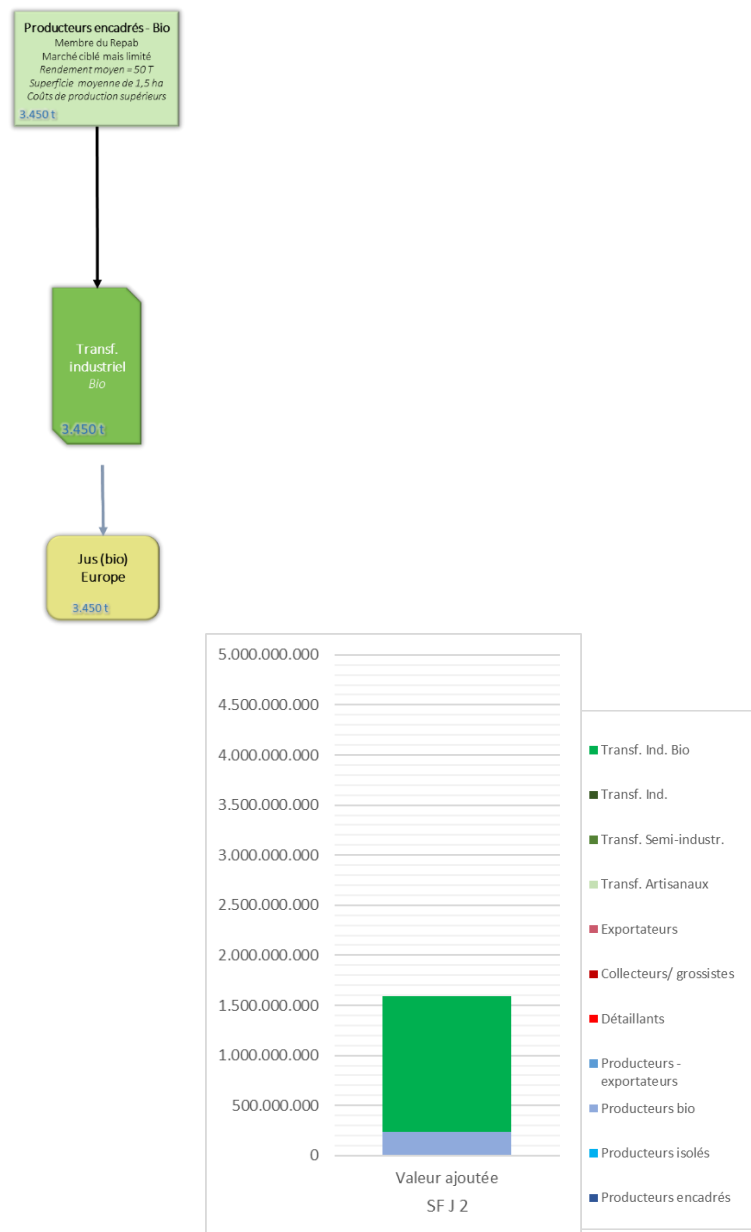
Producteurs encadrés - Bio
Membre du Repab
Marché ciblé mais limité
Rendement moyen = 50 T
Superficie moyenne de 1,5 ha
Coûts de production supérieurs
3.450 t

Transf. industriel
Bio
3.450 t

Jus (bio) Europe
3.450 t

5.000.000.000
4.500.000.000
4.000.000.000
3.500.000.000
3.000.000.000
2.500.000.000
2.000.000.000
1.500.000.000
1.000.000.000
500.000.000
0

Valeur ajoutée
SF J 2

Transf. Ind. Bio
Transf. Ind.
Transf. Semi-industr.
Transf. Artisanaux
Exportateurs
Collecteurs/ grossistes
Détaillants
Producteurs - exportateurs
Producteurs bio
Producteurs isolés
Producteurs encadrés